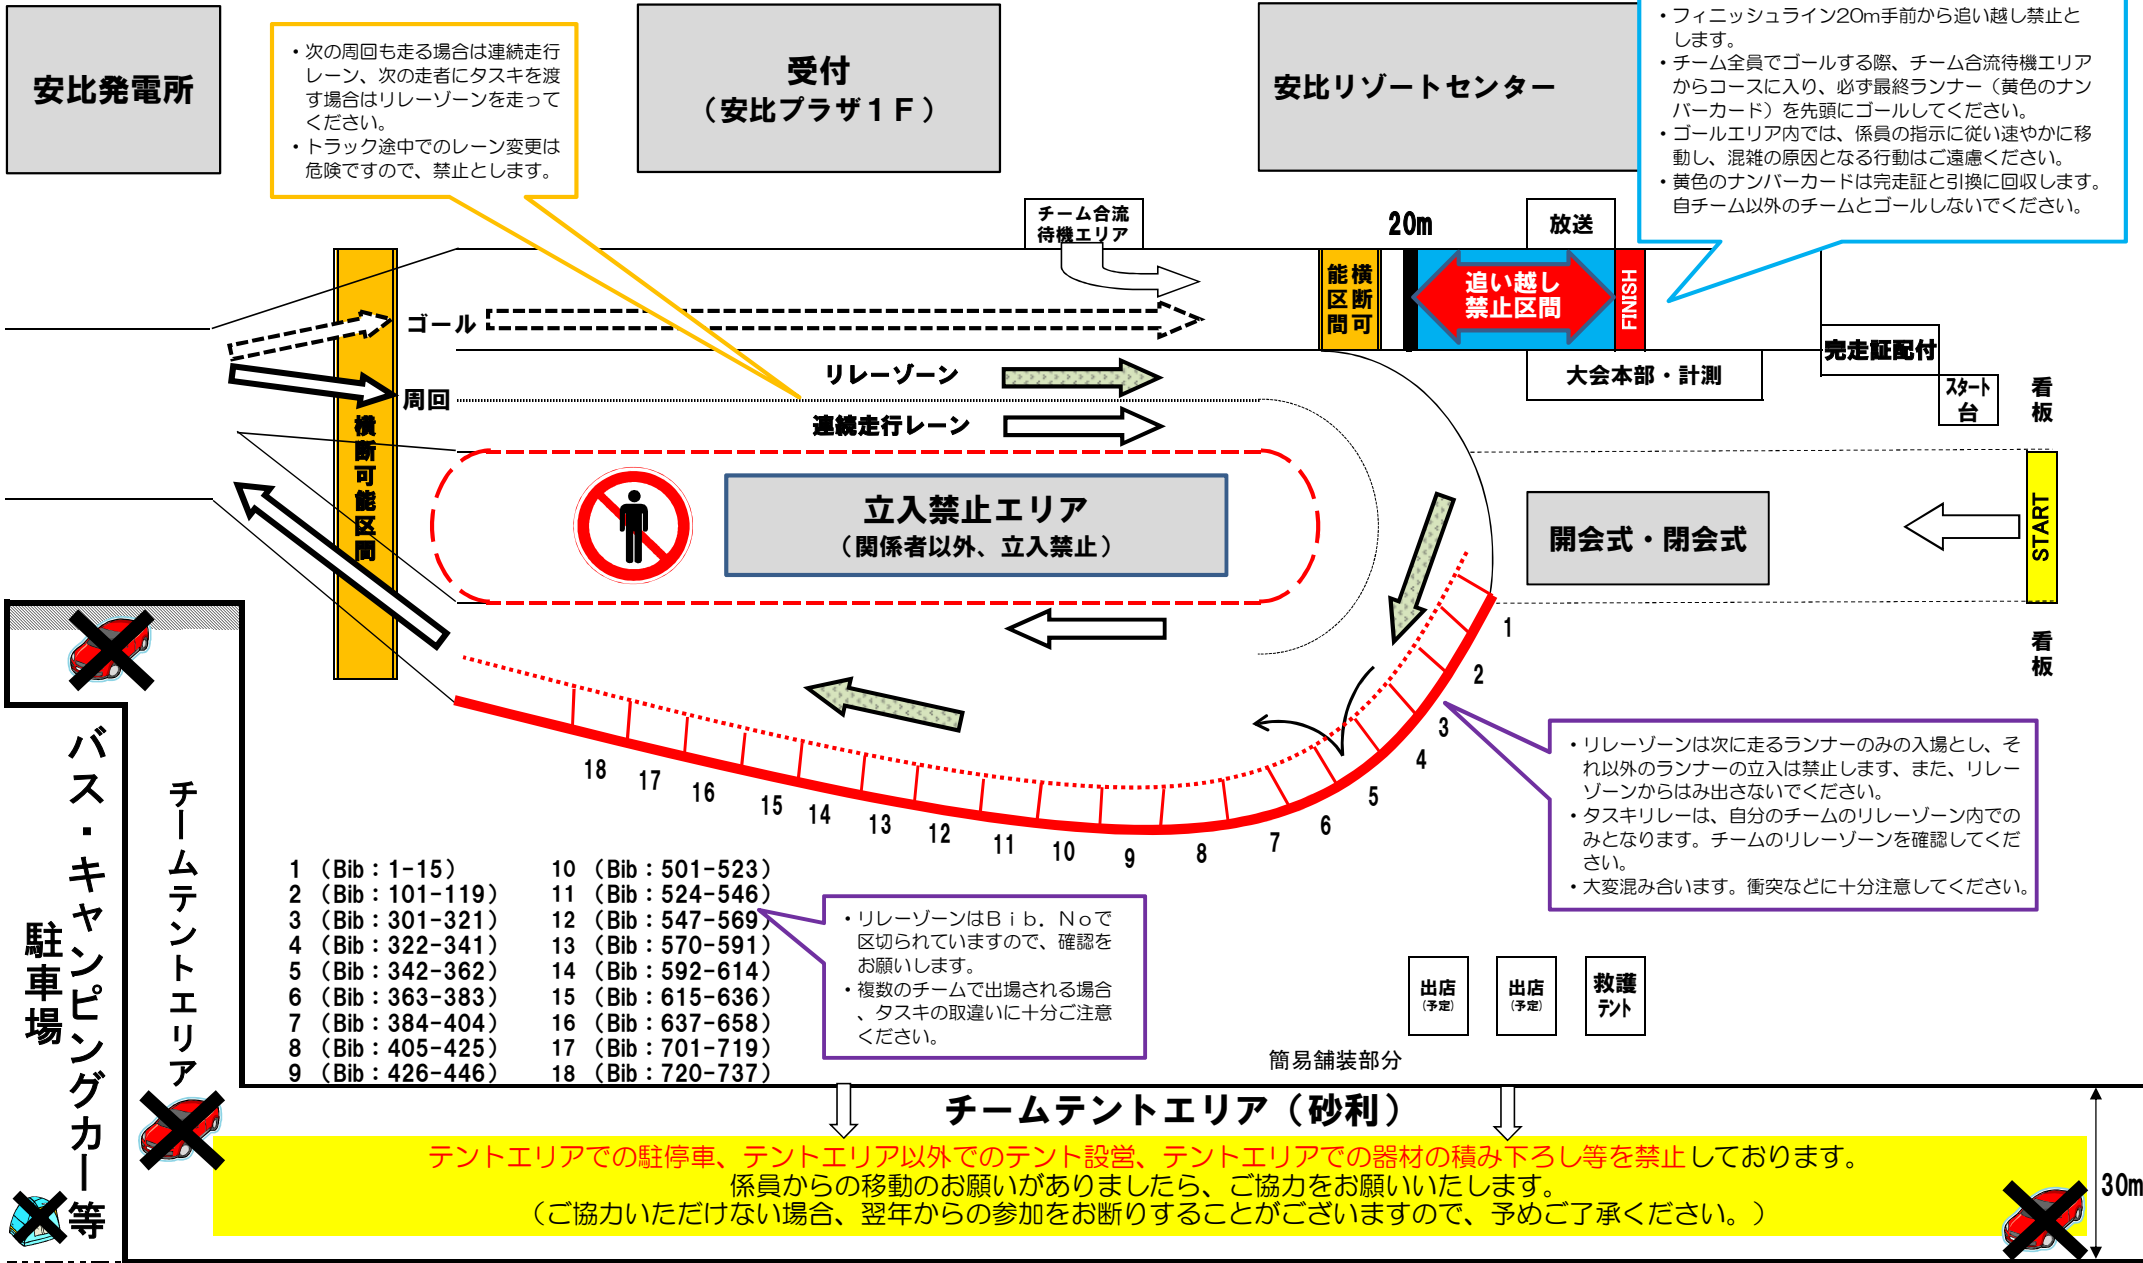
安比発電所

・次の周回も走る場合は連続走行レーン、次の走者にタスキを渡す場合はリレーゾーンを走ってください。
・トラック途中でのレーン変更は危険ですので、禁止とします。

受付
（安比プラザ１Ｆ）

安比リゾートセンター

・フィニッシュライン20m手前から追い越し禁止とします。
・チーム全員でゴールする際、チーム合流待機エリアからコースに入り、必ず最終ランナー（黄色のナンバーカード）を先頭にゴールしてください。
・ゴールエリア内では、係員の指示に従い速やかに移動し、混雑の原因となる行動はご遠慮ください。
・黄色のナンバーカードは完走証と引換に回収します。自チーム以外のチームとゴールしないでください。

チーム合流待機エリア

20m

放送

横断可能区間

追い越し禁止区間

FINISH

ゴール

周回

リレーゾーン

連続走行レーン

横断可能区間

完走証配付

大会本部・計測

スタート台

看板

立入禁止エリア
（関係者以外、立入禁止）

開会式・閉会式

START

看板

1 2 3 4 5 6 7 8 9 10 11 12 13 14 15 16 17 18

・リレーゾーンは次に走るランナーのみの入場とし、それ以外のランナーの立入は禁止します、また、リレーゾーンからはみ出さないでください。
・タスキリレーは、自分のチームのリレーゾーン内でのみとなります。チームのリレーゾーンを確認してください。
・大変混み合います。衝突などに十分注意してください。

バス・キャンピングカー等駐車場

チームテントエリア

| | |
|---|---|
| 1（Bib：1-15） | 10（Bib：501-523） |
| 2（Bib：101-119） | 11（Bib：524-546） |
| 3（Bib：301-321） | 12（Bib：547-569） |
| 4（Bib：322-341） | 13（Bib：570-591） |
| 5（Bib：342-362） | 14（Bib：592-614） |
| 6（Bib：363-383） | 15（Bib：615-636） |
| 7（Bib：384-404） | 16（Bib：637-658） |
| 8（Bib：405-425） | 17（Bib：701-719） |
| 9（Bib：426-446） | 18（Bib：720-737） |

・リレーゾーンはＢｉｂ．Ｎｏで区切られていますので、確認をお願いします。
・複数のチームで出場される場合、タスキの取違いに十分ご注意ください。

出店（予定）
出店（予定）
救護テント

簡易舗装部分

チームテントエリア（砂利）

テントエリアでの駐停車、テントエリア以外でのテント設営、テントエリアでの器材の積み下ろし等を禁止しております。
係員からの移動のお願いがありましたら、ご協力をお願いいたします。
（ご協力いただけない場合、翌年からの参加をお断りすることがございますので、予めご了承ください。）

30m